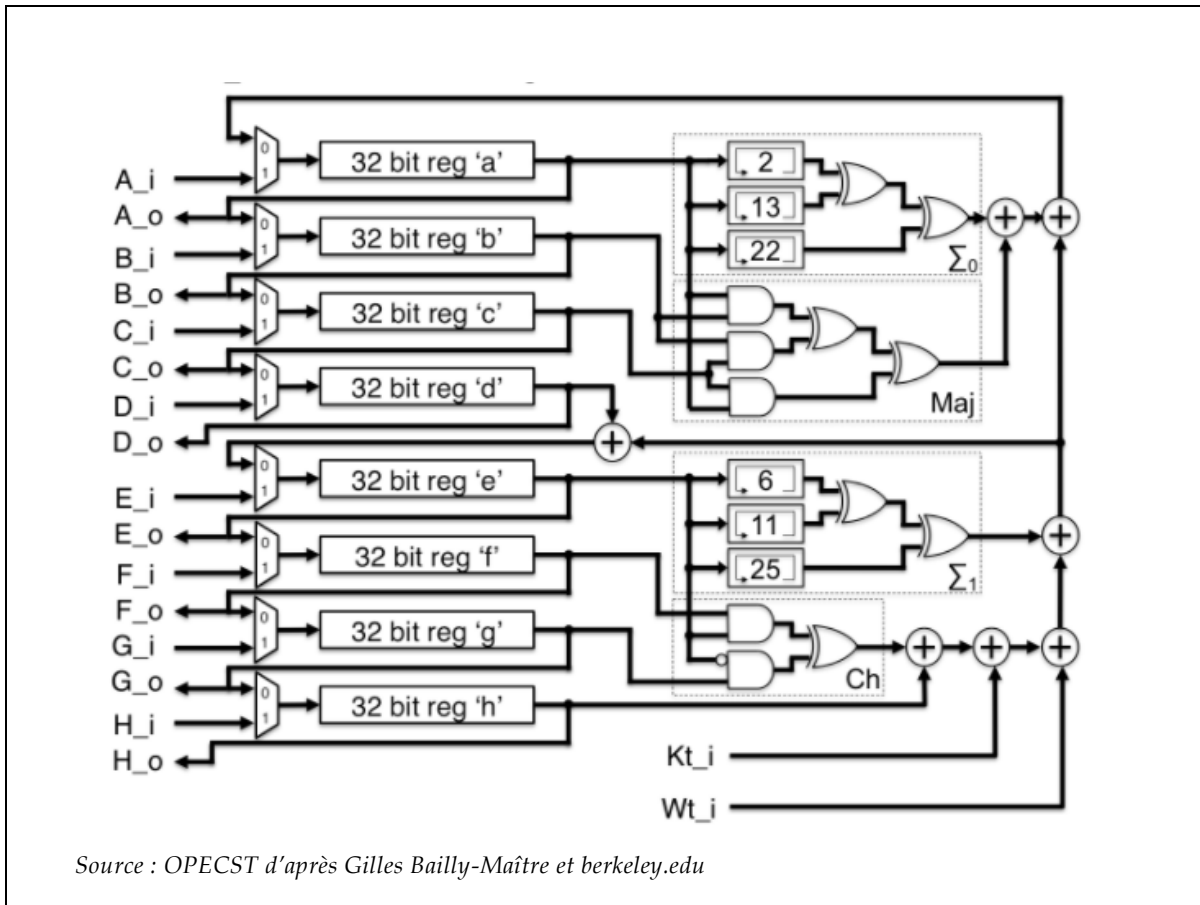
A_i
A_o
B_i
B_o
C_i
C_o
D_i
D_o
E_i
E_o
F_i
F_o
G_i
G_o
H_i
H_o

0 1
32 bit reg 'a'
0 1
32 bit reg 'b'
0 1
32 bit reg 'c'
0 1
32 bit reg 'd'
0 1
32 bit reg 'e'
0 1
32 bit reg 'f'
0 1
32 bit reg 'g'
0 1
32 bit reg 'h'

2
13
22
$\Sigma_0$
Maj
6
11
25
$\Sigma_1$
Ch

Kt_i
Wt_i

Source : OPECST d'après Gilles Bailly-Maître et berkeley.edu